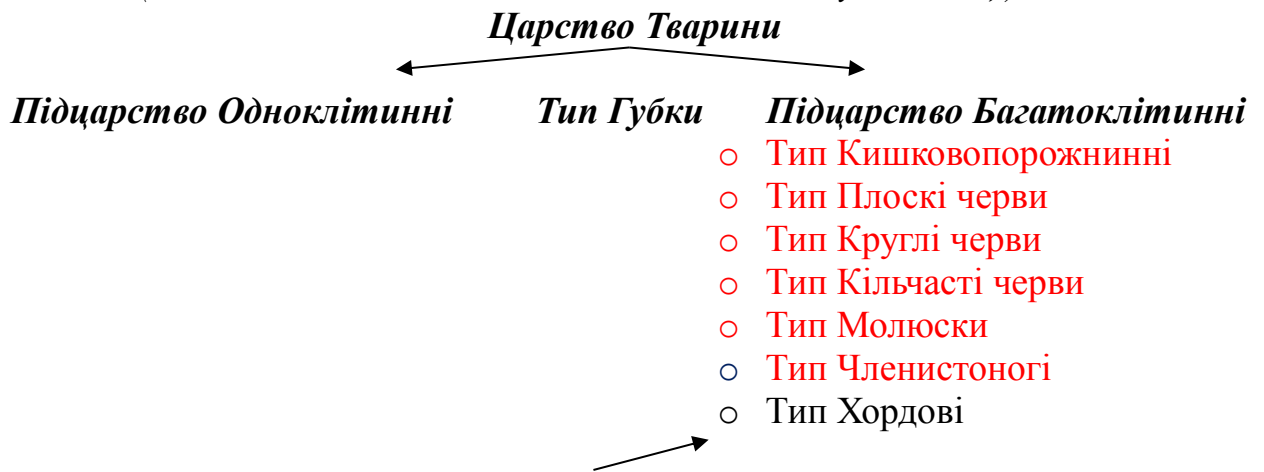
Царство Тварини

Підцарство Одноклітинні

Тип Губки

Підцарство Багатоклітинні

- Тип Кишковопорожнинні
- Тип Плоскі черви
- Тип Круглі черви
- Тип Кільчасті черви
- Тип Молюски
- Тип Членистоногі
- Тип Хордові